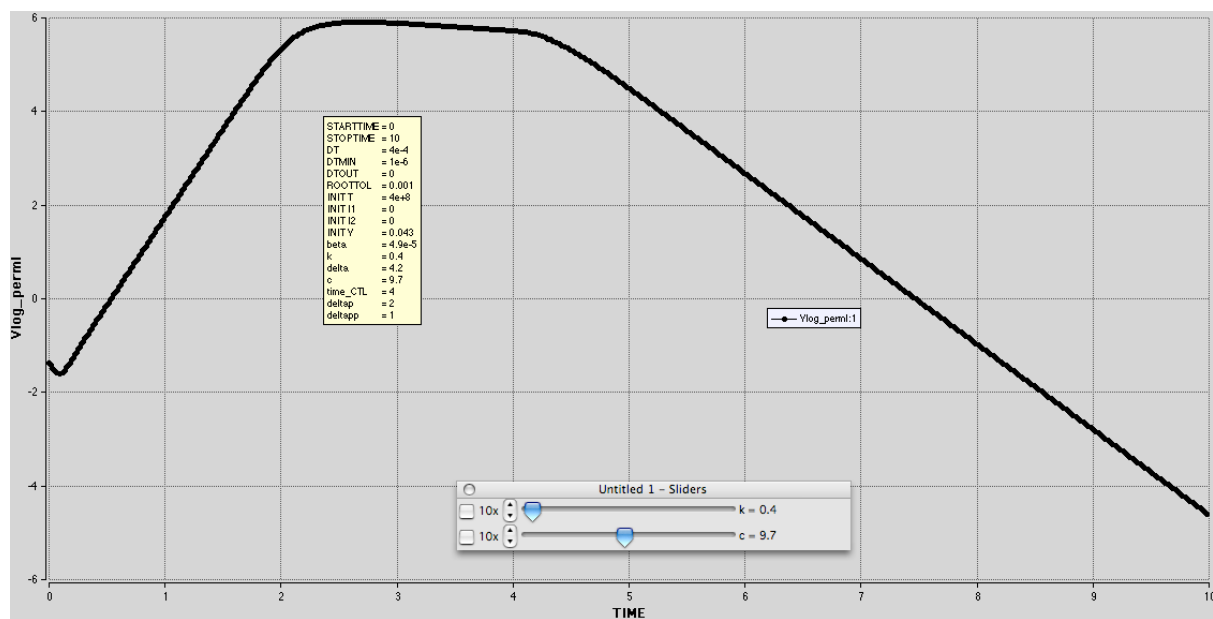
6

4

2

0

-2

-4

-6

Vlog_perml

STARTTIME = 0
STOPTIME = 10
DT = 4e-4
DTMIN = 1e-6
DTOUT = 0
ROOTTOL = 0.001
INIT T = 4e+8
INIT I1 = 0
INIT I2 = 0
INIT Y = 0.043
beta = 4.9e-5
k = 0.4
delta = 4.2
c = 9.7
time_CTL = 4
deltap = 2
deltapp = 1

Vlog_perml:1

Untitled 1 - Sliders
10x k = 0.4
10x c = 9.7

0 1 2 3 4 5 6 7 8 9 10

TIME